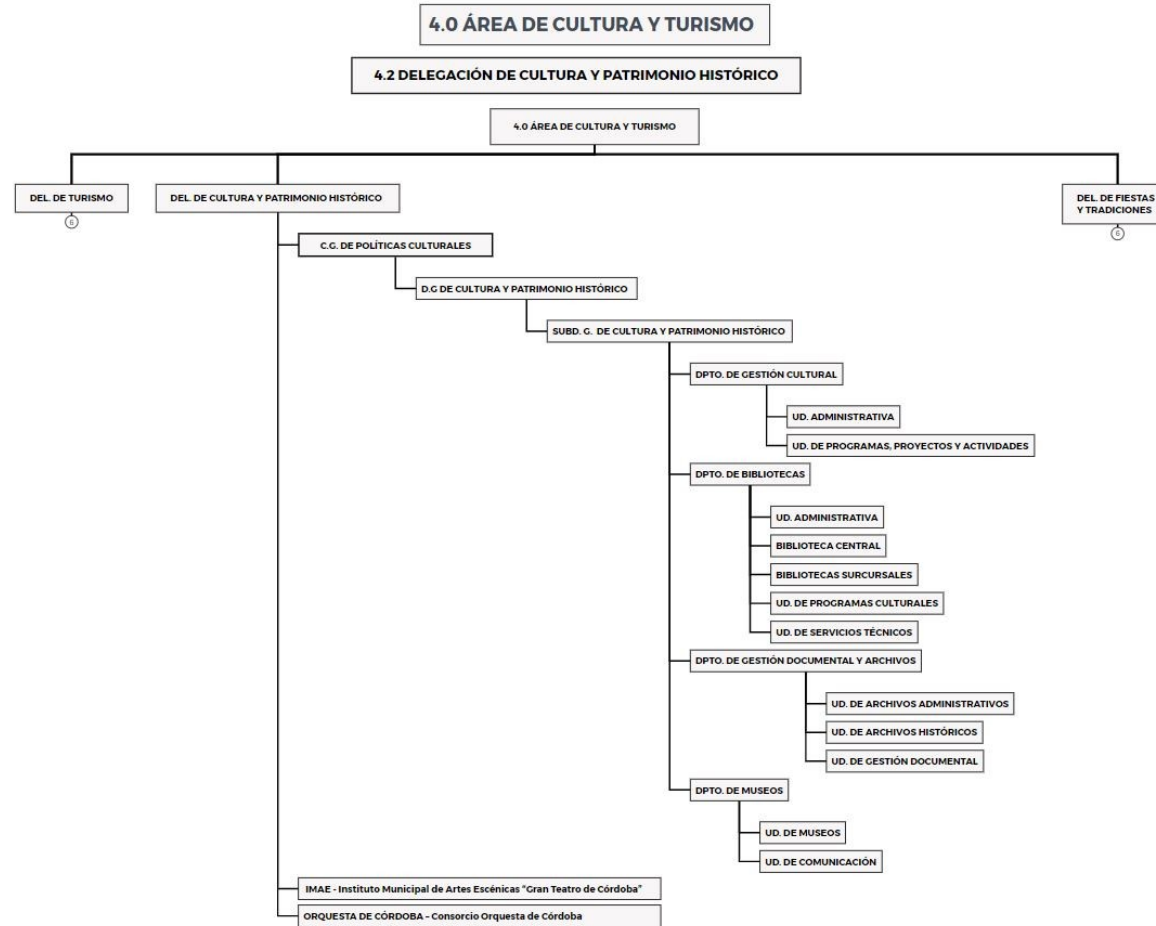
4.0 ÁREA DE CULTURA Y TURISMO

4.2 DELEGACIÓN DE CULTURA Y PATRIMONIO HISTÓRICO

4.0 ÁREA DE CULTURA Y TURISMO

DEL. DE TURISMO
6

DEL. DE CULTURA Y PATRIMONIO HISTÓRICO

DEL. DE FIESTAS Y TRADICIONES
6

C.G. DE POLÍTICAS CULTURALES

D.G DE CULTURA Y PATRIMONIO HISTÓRICO

SUBD. G. DE CULTURA Y PATRIMONIO HISTÓRICO

DPTO. DE GESTIÓN CULTURAL

UD. ADMINISTRATIVA

UD. DE PROGRAMAS, PROYECTOS Y ACTIVIDADES

DPTO. DE BIBLIOTECAS

UD. ADMINISTRATIVA

BIBLIOTECA CENTRAL

BIBLIOTECAS SURCURSALES

UD. DE PROGRAMAS CULTURALES

UD. DE SERVICIOS TÉCNICOS

DPTO. DE GESTIÓN DOCUMENTAL Y ARCHIVOS

UD. DE ARCHIVOS ADMINISTRATIVOS

UD. DE ARCHIVOS HISTÓRICOS

UD. DE GESTIÓN DOCUMENTAL

DPTO. DE MUSEOS

UD. DE MUSEOS

UD. DE COMUNICACIÓN

IMAE - Instituto Municipal de Artes Escénicas "Gran Teatro de Córdoba"

ORQUESTA DE CÓRDOBA - Consorcio Orquesta de Córdoba